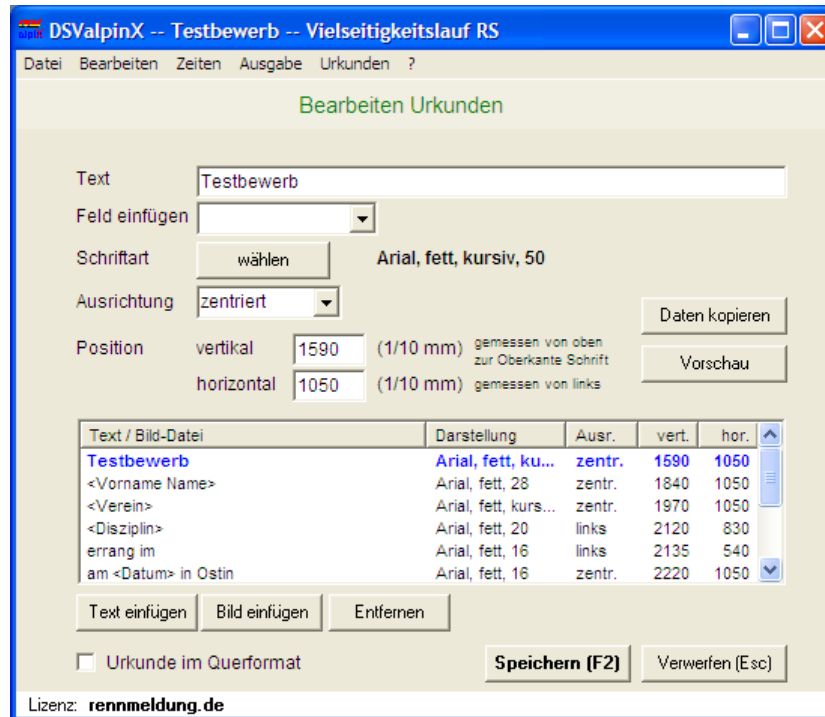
DSValpinX -- Testbewerb -- Vielseitigkeitslauf RS

Datei Bearbeiten Zeiten Ausgabe Urkunden ?

Bearbeiten Urkunden

Text Testbewerb

Feld einfügen

Schriftart wählen Arial, fett, kursiv, 50

Ausrichtung zentriert

Daten kopieren

Position vertikal 1590 (1/10 mm) gemessen von oben zur Oberkante Schrift

Vorschau

horizontal 1050 (1/10 mm) gemessen von links

| Text / Bild-Datei | Darstellung | Ausr. | vert. | hor. |
|---|---|---|---|---|
| Testbewerb | Arial, fett, ku... | zentr. | 1590 | 1050 |
| <Vorname Name> | Arial, fett, 28 | zentr. | 1840 | 1050 |
| <Verein> | Arial, fett, kurs... | zentr. | 1970 | 1050 |
| <Disziplin> | Arial, fett, 20 | links | 2120 | 830 |
| errang im | Arial, fett, 16 | links | 2135 | 540 |
| am <Datum> in Ostin | Arial, fett, 16 | zentr. | 2220 | 1050 |

Text einfügen Bild einfügen Entfernen

Urkunde im Querformat

Speichern (F2) Verwerfen (Esc)

Lizenz: rennmeldung.de